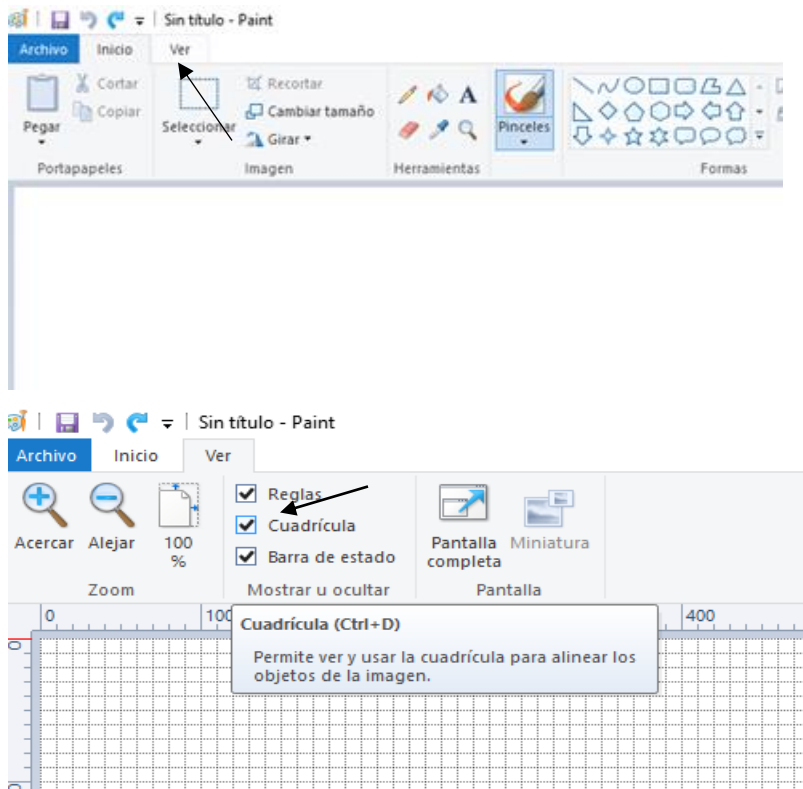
Sin título - Paint

Archivo Inicio Ver

Pegar
Cortar
Copiar
Portapapeles

Seleccionar
Recortar
Cambiar tamaño
Girar
Imagen

Herramientas

Pinceles

Formas

Sin título - Paint

Archivo Inicio Ver

Acercar Alejar 100 %
Zoom

Reglas
Cuadrícula
Barra de estado
Mostrar u ocultar

Pantalla completa Miniatura
Pantalla

0 100 400
0

Cuadrícula (Ctrl+D)

Permite ver y usar la cuadrícula para alinear los objetos de la imagen.